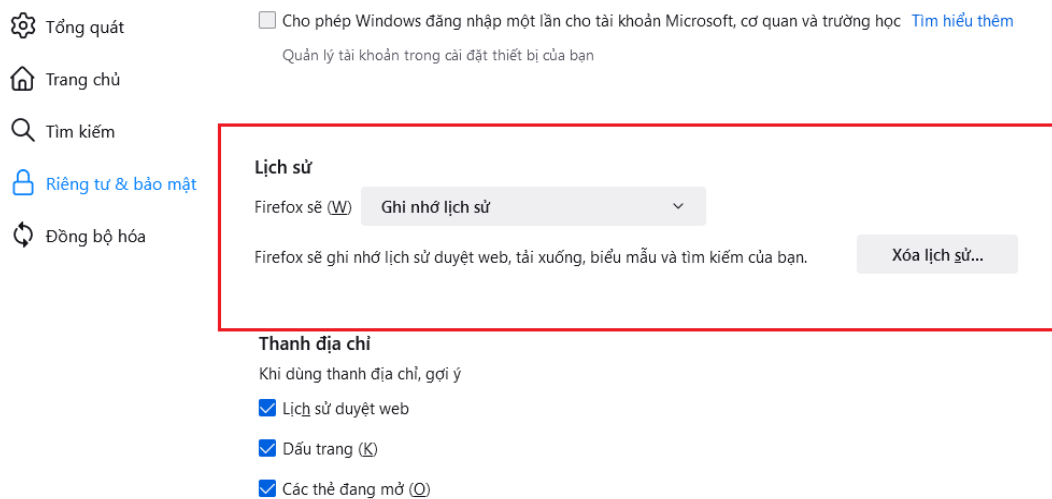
Tổng quát

Trang chủ

Tìm kiếm

Riêng tư & bảo mật

Đồng bộ hóa

Cho phép Windows đăng nhập một lần cho tài khoản Microsoft, cơ quan và trường học Tìm hiểu thêm

Quản lý tài khoản trong cài đặt thiết bị của bạn

Lịch sử

Firefox sẽ (W) Ghi nhớ lịch sử

Firefox sẽ ghi nhớ lịch sử duyệt web, tải xuống, biểu mẫu và tìm kiếm của bạn.

Xóa lịch sử...

Thanh địa chỉ

Khi dùng thanh địa chỉ, gợi ý

Lịch sử duyệt web

Dấu trang (K)

Các thẻ đang mở (O)